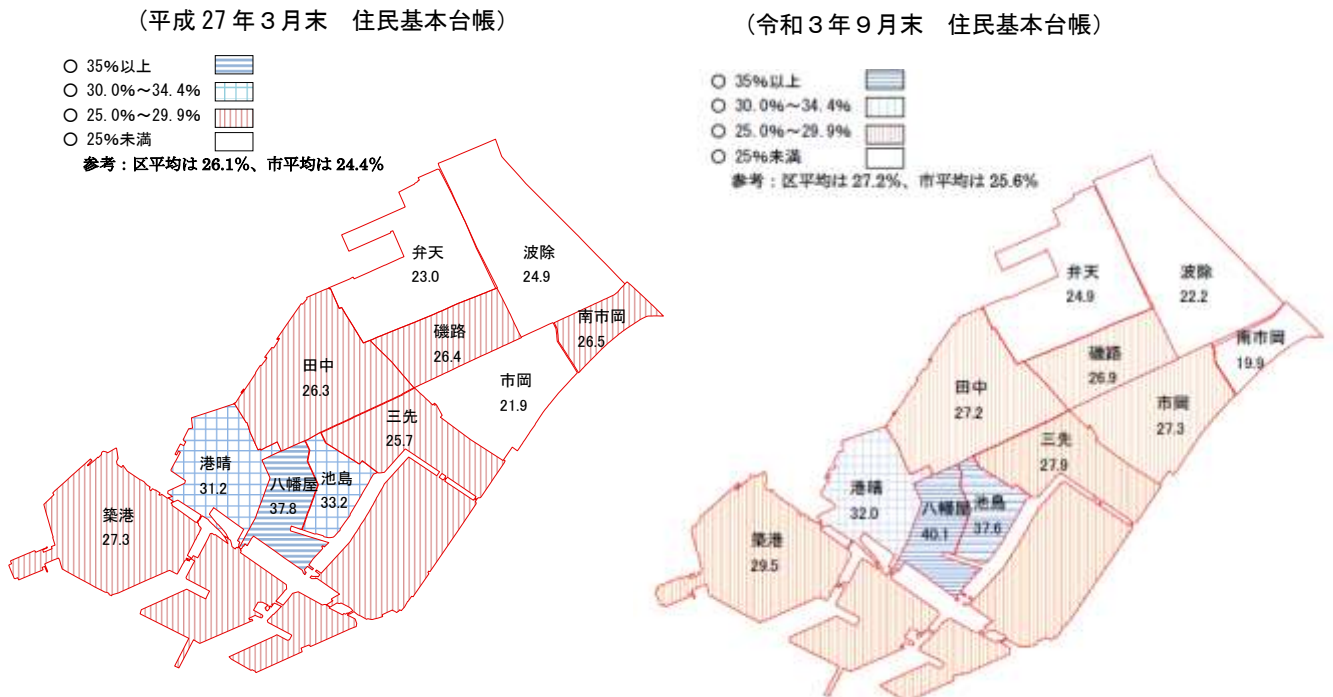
（平成 27 年３月末　住民基本台帳）

○ 35%以上
○ 30.0%～34.4%
○ 25.0%～29.9%
○ 25%未満
参考：区平均は 26.1%、市平均は 24.4%

弁天
23.0
波除
24.9
磯路
26.4
南市岡
26.5
田中
26.3
市岡
21.9
三先
25.7
港晴
31.2
八幡屋
37.8
池島
33.2
築港
27.3

（令和３年９月末　住民基本台帳）

○ 35%以上
○ 30.0%～34.4%
○ 25.0%～29.9%
○ 25%未満
参考：区平均は 27.2%、市平均は 25.6%

弁天
24.9
波除
22.2
南市岡
19.9
磯路
26.9
田中
27.2
市岡
27.3
三先
27.9
港晴
32.0
八幡屋
40.1
池島
37.6
築港
29.5